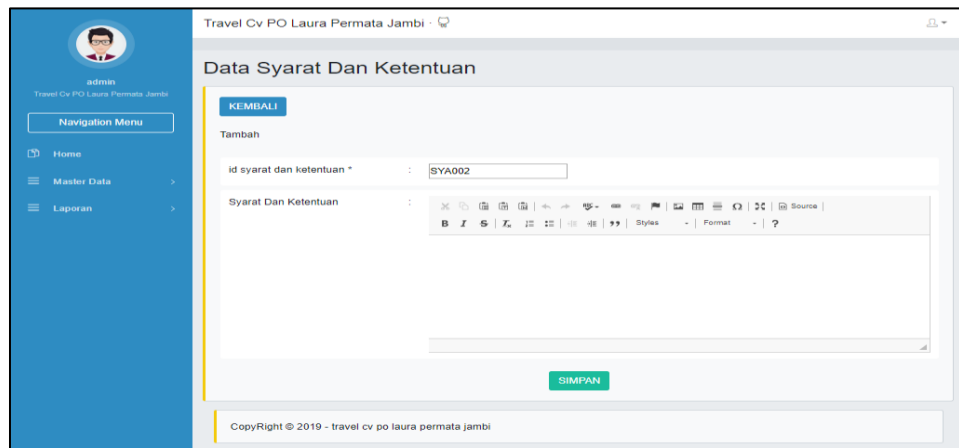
admin
Travel Cv PO Laura Permata Jambi

Navigation Menu

Home
Master Data
Laporan

Travel Cv PO Laura Permata Jambi ·

Data Syarat Dan Ketentuan

KEMBALI

Tambah

| id syarat dan ketentuan * | : | SYA002 |
|---|---|---|
| Syarat Dan Ketentuan | : | Source Styles Format ? |

SIMPAN

CopyRight © 2019 - travel cv po laura permata jambi